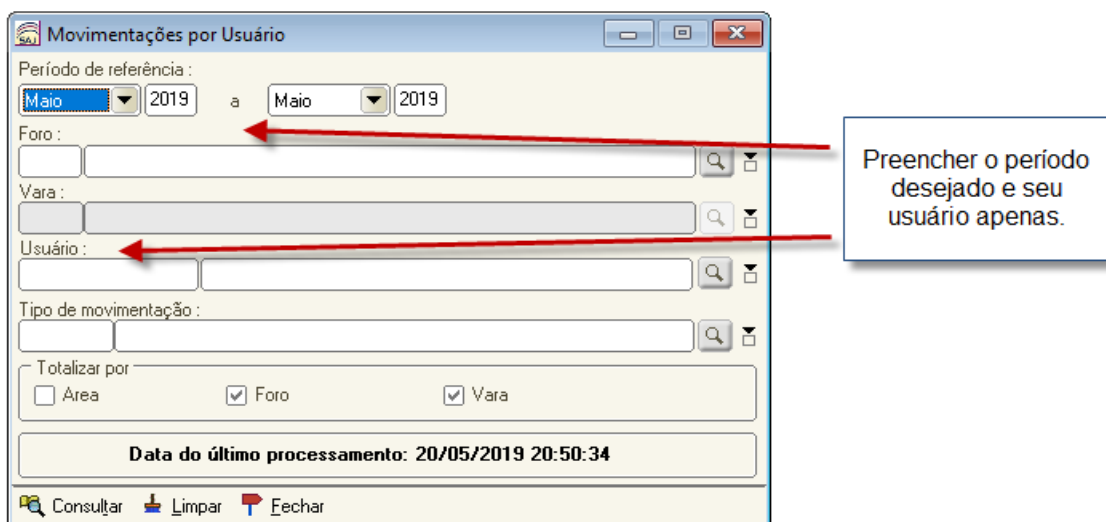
Movimentações por Usuário

Período de referência :

Maio 2019 a Maio 2019

Foro :

Vara :

Usuário :

Tipo de movimentação :

Totalizar por

Area

Foro

Vara

Data do último processamento: 20/05/2019 20:50:34

Consultar Limpar Fechar

Preencher o período desejado e seu usuário apenas.